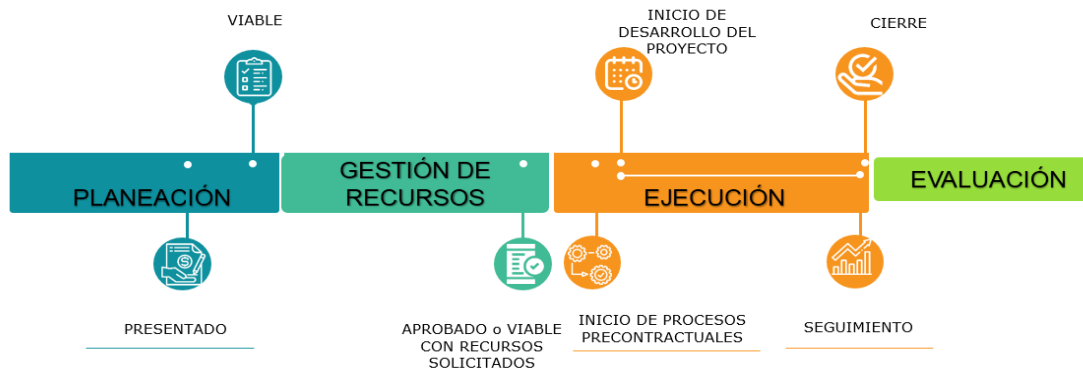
VIABLE

INICIO DE DESARROLLO DEL PROYECTO

CIERRE

PLANEACIÓN

GESTIÓN DE RECURSOS

EJECUCIÓN

EVALUACIÓN

PRESENTADO

APROBADO o VIABLE CON RECURSOS SOLICITADOS

INICIO DE PROCESOS PRECONTRACTUALES

SEGUIMIENTO